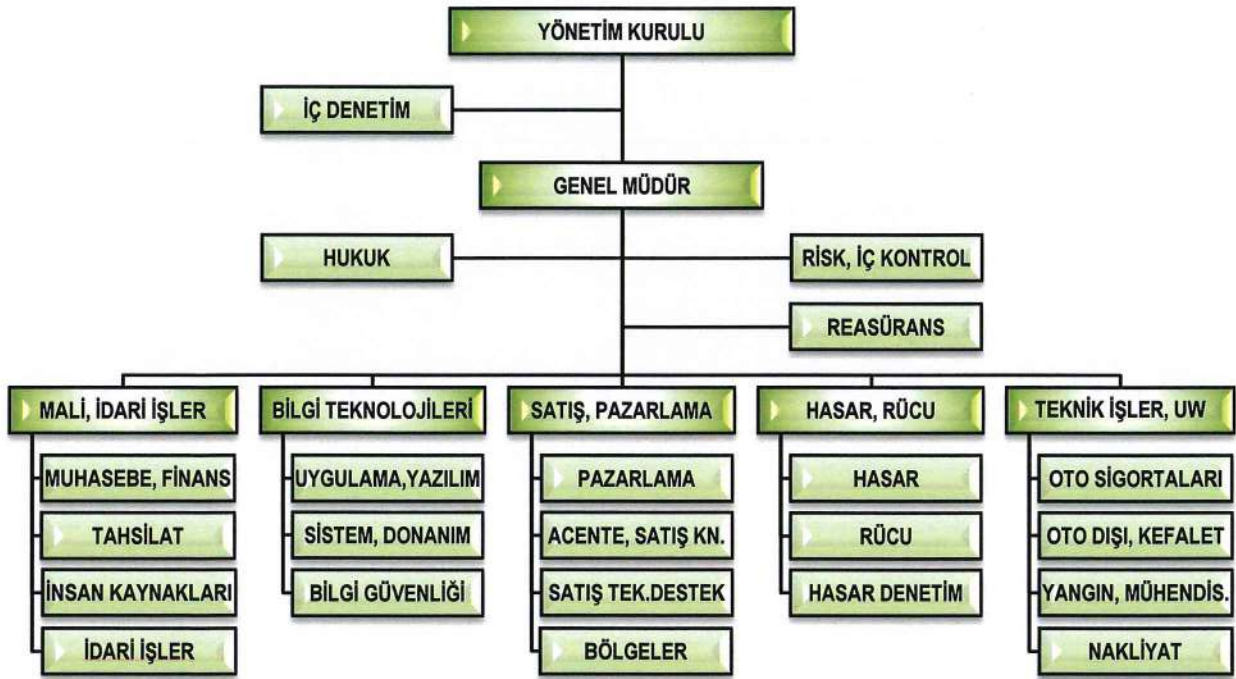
YÖNETİM KURULU

İÇ DENETİM

GENEL MÜDÜR

HUKUK

RİSK, İÇ KONTROL

REASÜRANS

MALİ, İDARİ İŞLER
MUHASEBE, FİNANS
TAHSİLAT
İNSAN KAYNAKLARI
İDARİ İŞLER

BİLGİ TEKNOLOJİLERİ
UYGULAMA,YAZILIM
SİSTEM, DONANIM
BİLGİ GÜVENLİĞİ

SATIŞ, PAZARLAMA
PAZARLAMA
ACENTE, SATIŞ KN.
SATIŞ TEK.DESTEK
BÖLGELER

HASAR, RÜCU
HASAR
RÜCU
HASAR DENETİM

TEKNİK İŞLER, UW
OTO SİGORTALARI
OTO DIŞI, KEFALET
YANGIN, MÜHENDİS.
NAKLİYAT